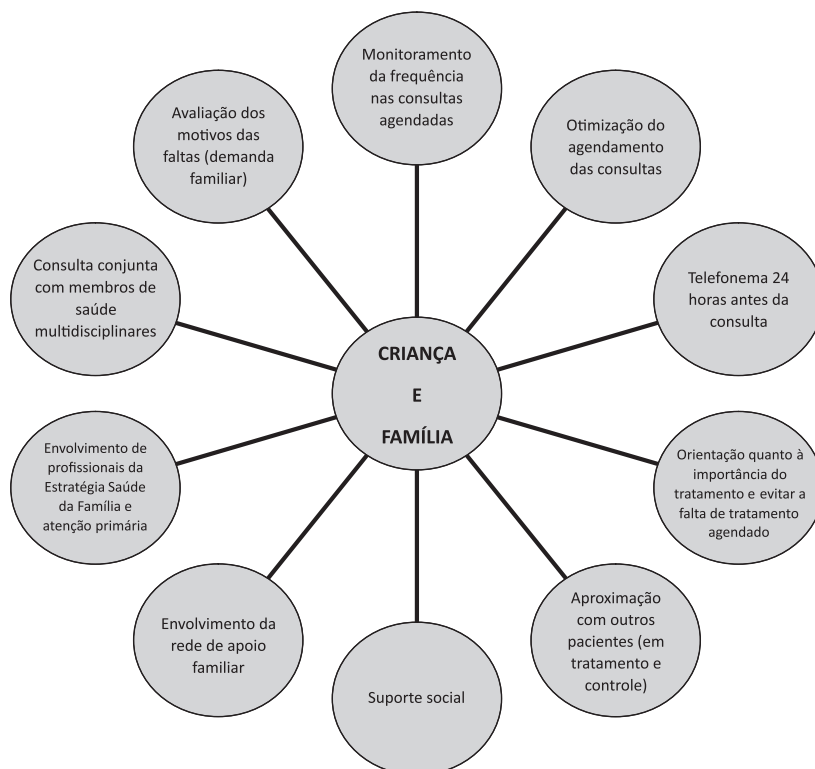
Monitoramento da frequência nas consultas agendadas

Otimização do agendamento das consultas

Avaliação dos motivos das faltas (demanda familiar)

Consulta conjunta com membros de saúde multidisciplinares

Telefonema 24 horas antes da consulta

CRIANÇA
E
FAMÍLIA

Envolvimento de profissionais da Estratégia Saúde da Família e atenção primária

Orientação quanto à importância do tratamento e evitar a falta de tratamento agendado

Envolvimento da rede de apoio familiar

Aproximação com outros pacientes (em tratamento e controle)

Suporte social